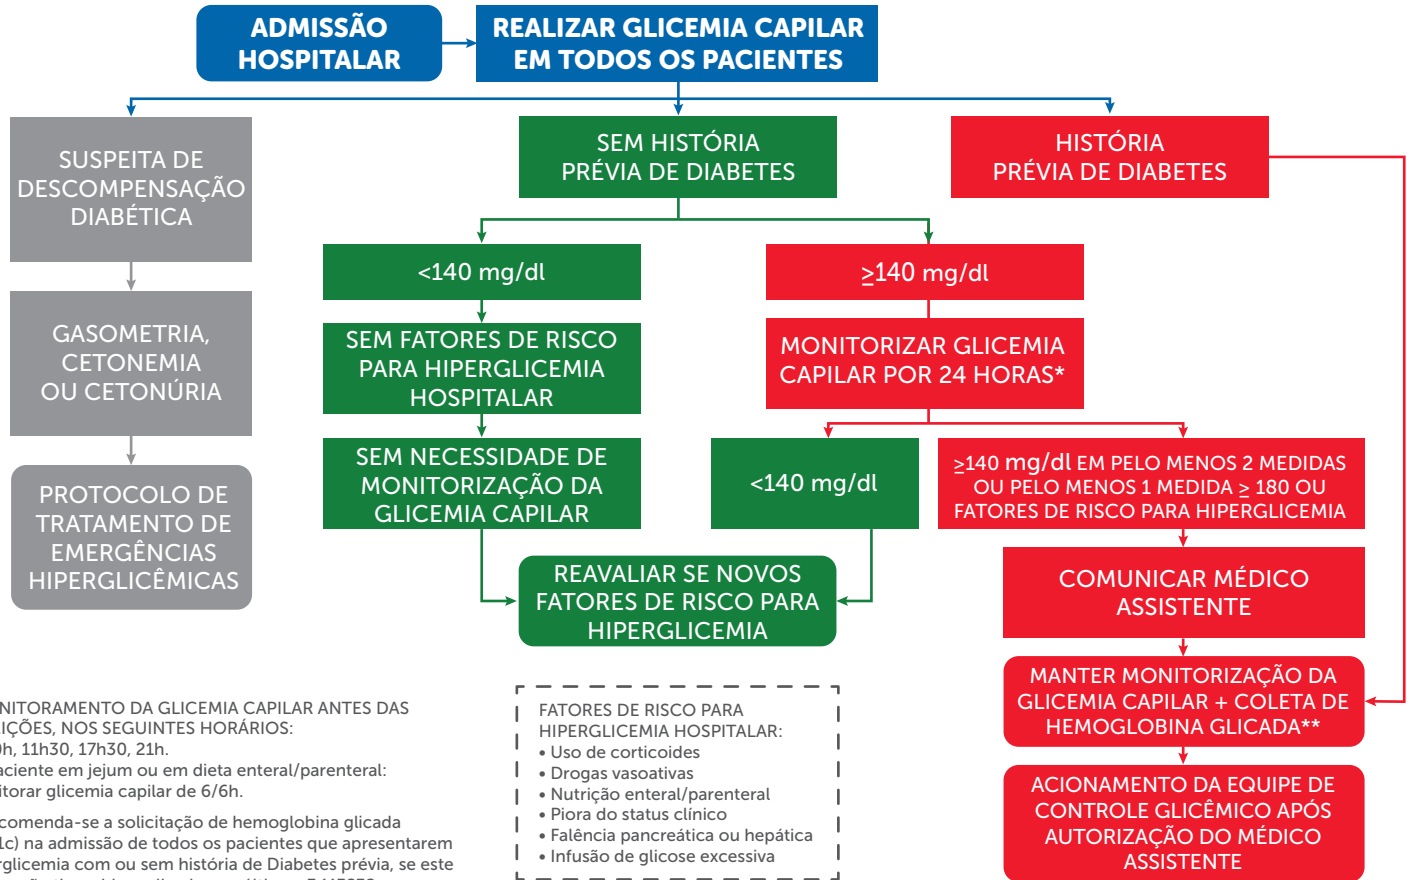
ADMISSÃO HOSPITALAR

REALIZAR GLICEMIA CAPILAR EM TODOS OS PACIENTES

SUSPEITA DE DESCOMPENSAÇÃO DIABÉTICA

GASOMETRIA, CETONEMIA OU CETONÚRIA

PROTOCOLO DE TRATAMENTO DE EMERGÊNCIAS HIPERGLICÊMICAS

SEM HISTÓRIA PRÉVIA DE DIABETES

<140 mg/dl

SEM FATORES DE RISCO PARA HIPERGLICEMIA HOSPITALAR

SEM NECESSIDADE DE MONITORIZAÇÃO DA GLICEMIA CAPILAR

$\geq$140 mg/dl

MONITORIZAR GLICEMIA CAPILAR POR 24 HORAS*

<140 mg/dl

REAVALIAR SE NOVOS FATORES DE RISCO PARA HIPERGLICEMIA

HISTÓRIA PRÉVIA DE DIABETES

$\geq$140 mg/dl EM PELO MENOS 2 MEDIDAS OU PELO MENOS 1 MEDIDA $\geq$ 180 OU FATORES DE RISCO PARA HIPERGLICEMIA

COMUNICAR MÉDICO ASSISTENTE

MANTER MONITORIZAÇÃO DA GLICEMIA CAPILAR + COLETA DE HEMOGLOBINA GLICADA**

ACIONAMENTO DA EQUIPE DE CONTROLE GLICÊMICO APÓS AUTORIZAÇÃO DO MÉDICO ASSISTENTE

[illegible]NITORAMENTO DA GLICEMIA CAPILAR ANTES DAS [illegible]IÇÕES, NOS SEGUINTES HORÁRIOS:
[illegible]h, 11h30, 17h30, 21h.
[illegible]aciente em jejum ou em dieta enteral/parenteral: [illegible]itorar glicemia capilar de 6/6h.

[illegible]comenda-se a solicitação de hemoglobina glicada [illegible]1c) na admissão de todos os pacientes que apresentarem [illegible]rglicemia com ou sem história de Diabetes prévia, se este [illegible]

FATORES DE RISCO PARA HIPERGLICEMIA HOSPITALAR:
• Uso de corticoides
• Drogas vasoativas
• Nutrição enteral/parenteral
• Piora do status clínico
• Falência pancreática ou hepática
• Infusão de glicose excessiva